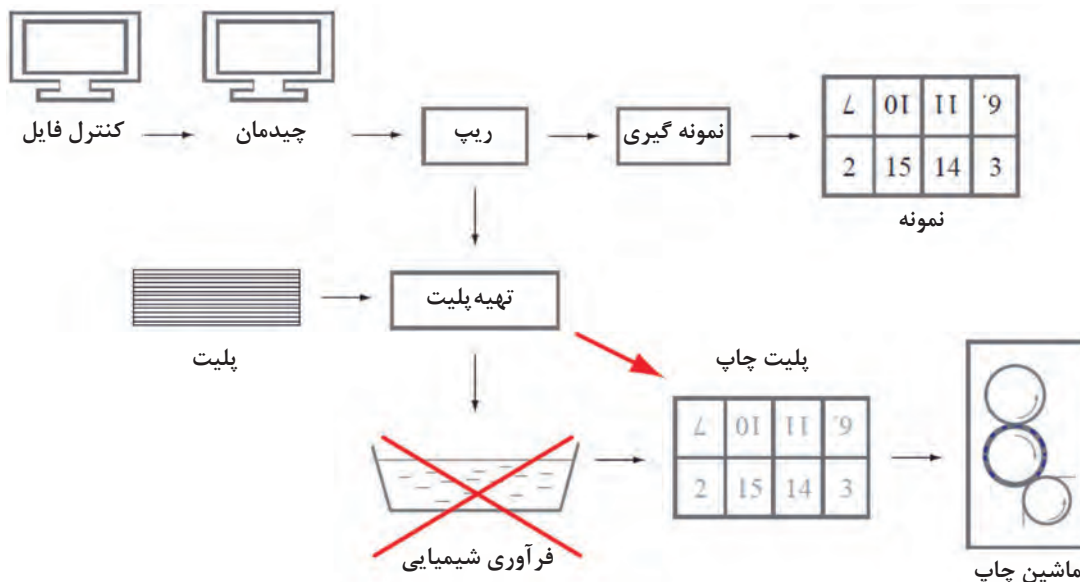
کنترل فایل
چیدمان
ریپ
نمونه گیری

| 7 | 10 | 11 | 6 |
|---|---|---|---|
| 2 | 15 | 14 | 3 |

نمونه

تهیه پلیت
پلیت
پلیت چاپ

| 7 | 10 | 11 | 6 |
|---|---|---|---|
| 2 | 15 | 14 | 3 |

فرآوری شیمیایی
ماشین چاپ